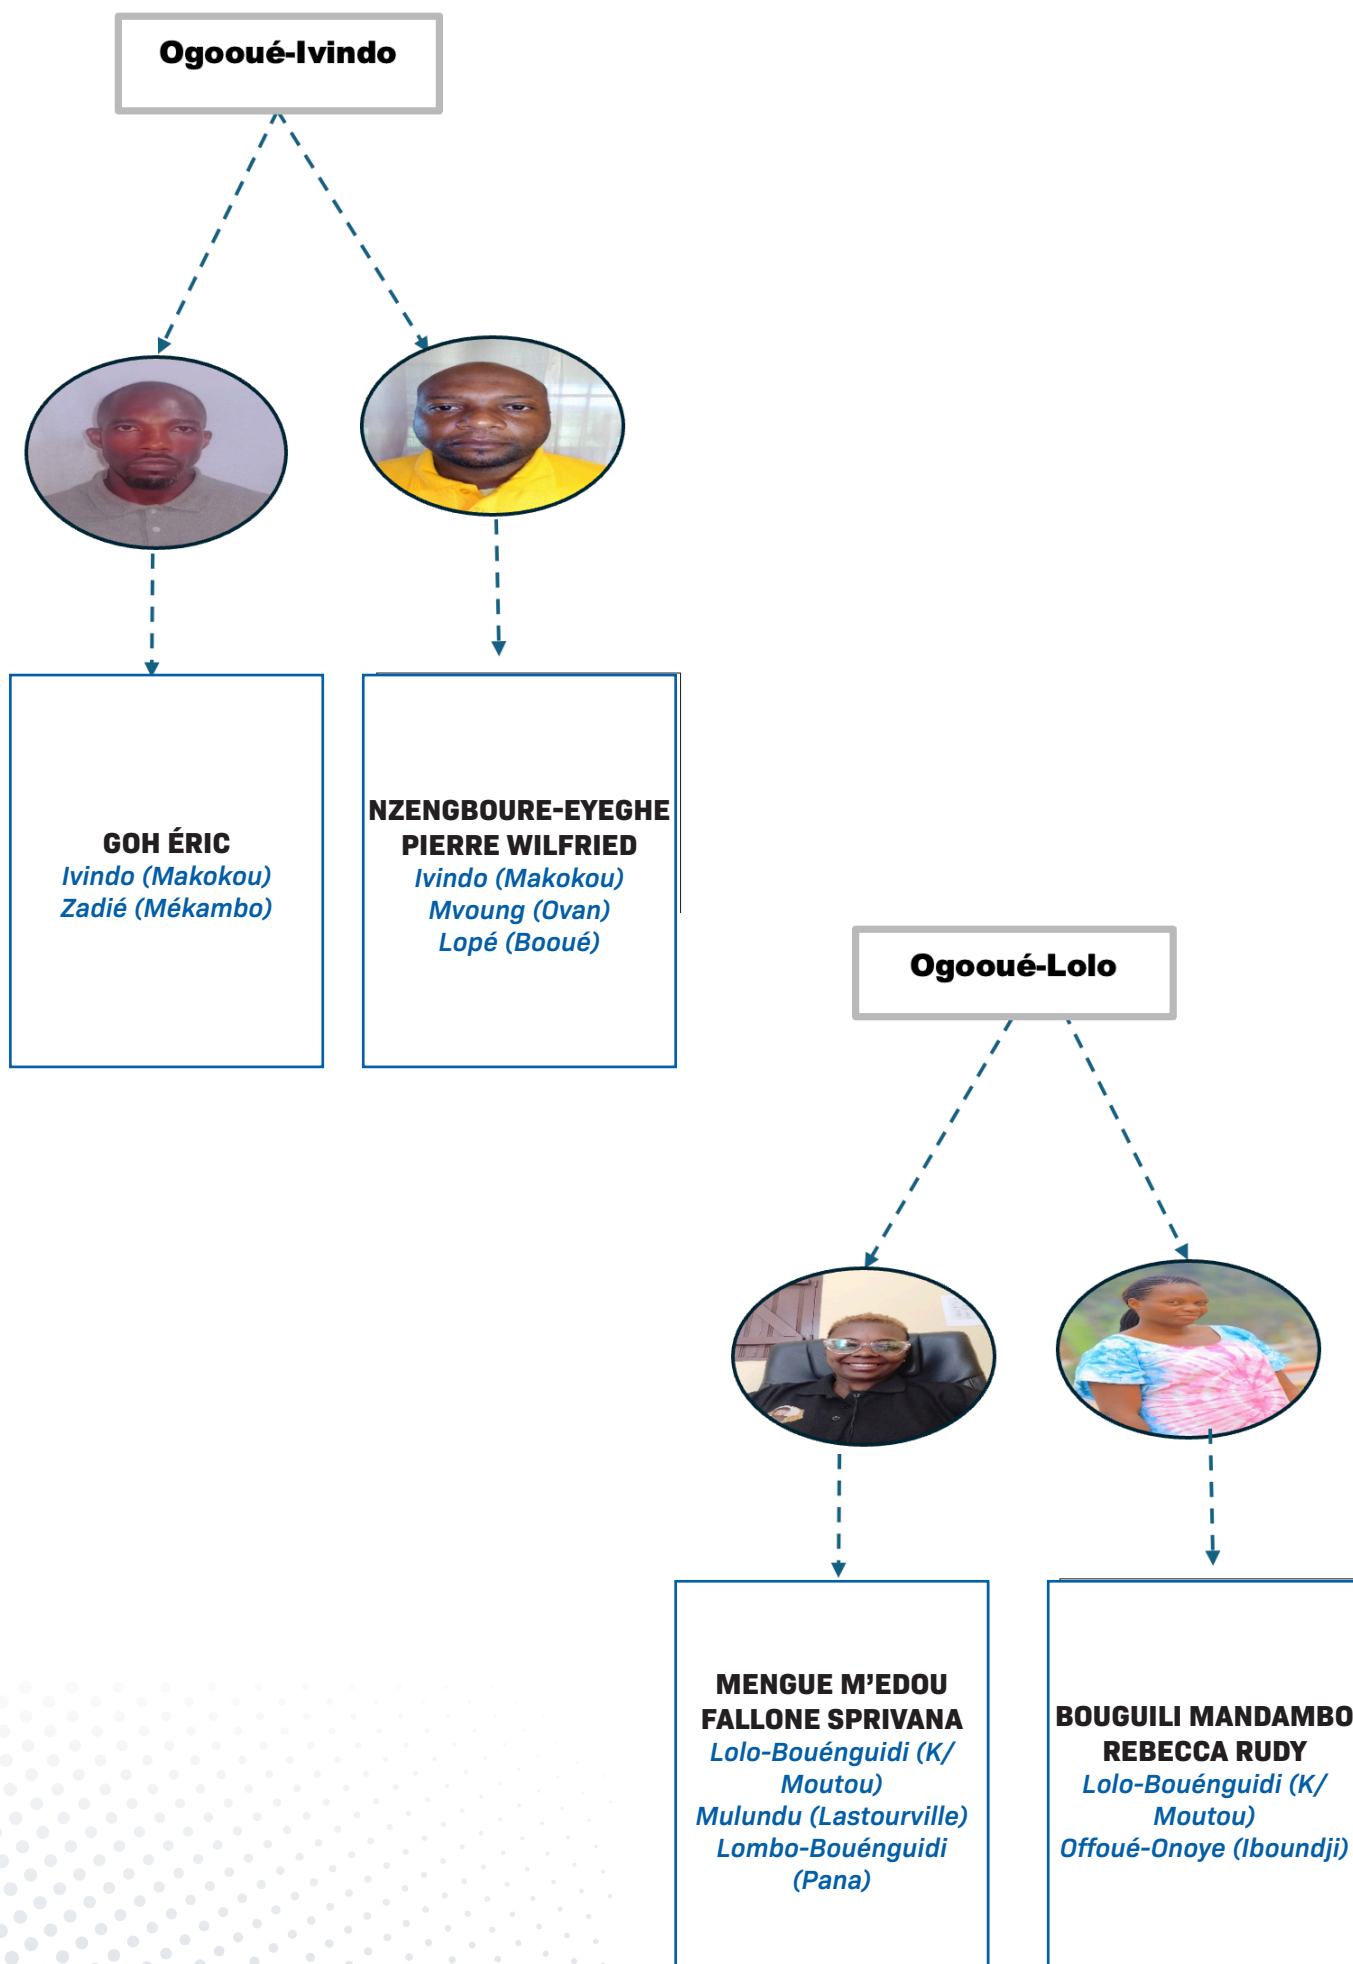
Ogooué-Ivindo

GOH ÉRIC
Ivindo (Makokou)
Zadié (Mékambo)

NZENGBOURE-EYEGHE PIERRE WILFRIED
Ivindo (Makokou)
Mvoung (Ovan)
Lopé (Booué)

Ogooué-Lolo

MENGUE M'EDOU FALLONE SPRIVANA
Lolo-Bouénguidi (K/Moutou)
Mulundu (Lastourville)
Lombo-Bouénguidi (Pana)

BOUGUILI MANDAMBO REBECCA RUDY
Lolo-Bouénguidi (K/Moutou)
Offoué-Onoye (Iboundji)